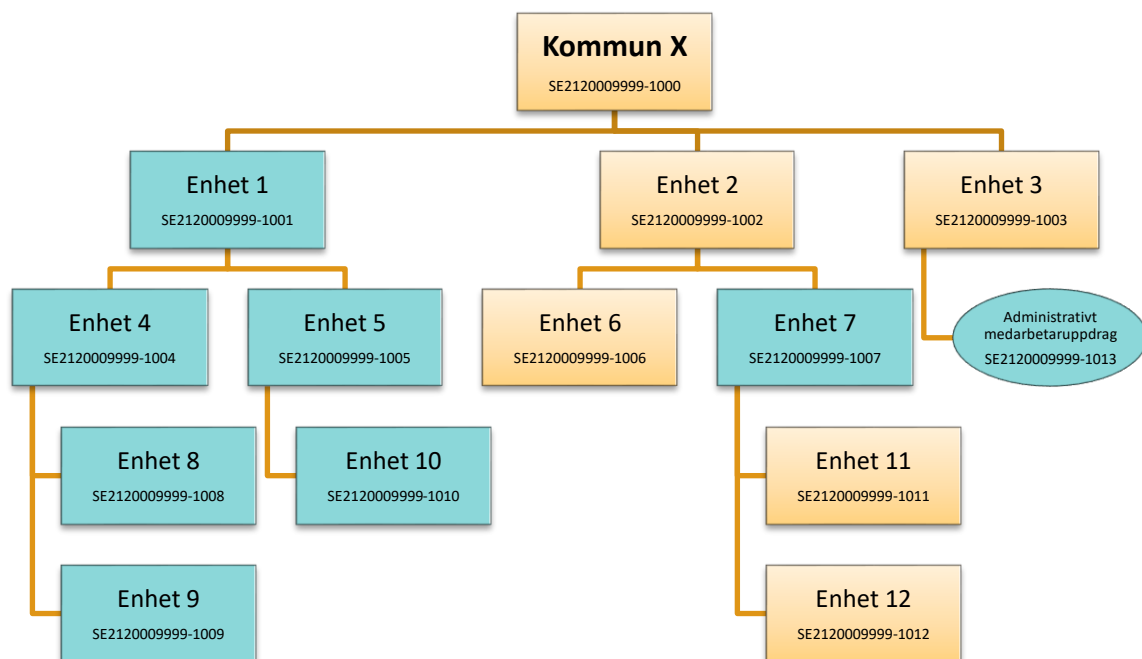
Kommun X
SE2120009999-1000

Enhet 1
SE2120009999-1001

Enhet 2
SE2120009999-1002

Enhet 3
SE2120009999-1003

Enhet 4
SE2120009999-1004

Enhet 5
SE2120009999-1005

Enhet 6
SE2120009999-1006

Enhet 7
SE2120009999-1007

Administrativt medarbetaruppdrag
SE2120009999-1013

Enhet 8
SE2120009999-1008

Enhet 10
SE2120009999-1010

Enhet 11
SE2120009999-1011

Enhet 9
SE2120009999-1009

Enhet 12
SE2120009999-1012